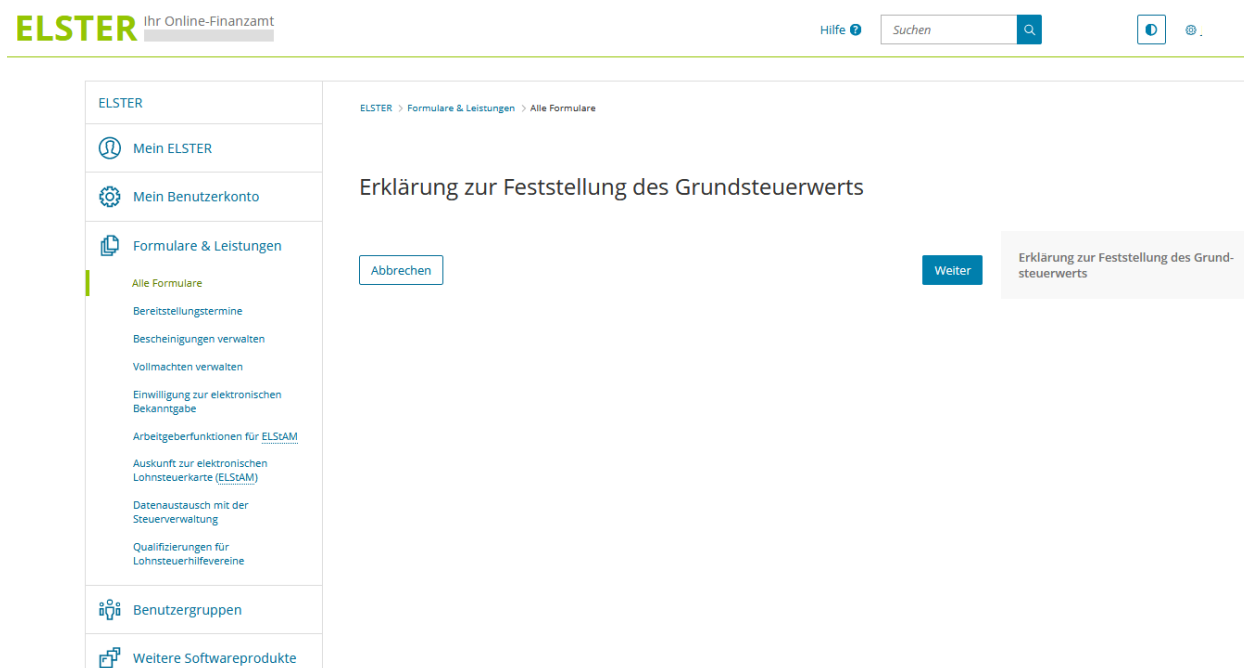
ELSTER Ihr Online-Finanzamt

Hilfe Suchen

ELSTER

Mein ELSTER

Mein Benutzerkonto

Formulare & Leistungen

Alle Formulare

Bereitstellungstermine

Bescheinigungen verwalten

Vollmachten verwalten

Einwilligung zur elektronischen Bekanntgabe

Arbeitgeberfunktionen für ELStAM

Auskunft zur elektronischen Lohnsteuerkarte (ELStAM)

Datenaustausch mit der Steuerverwaltung

Qualifizierungen für Lohnsteuerhilfevereine

Benutzergruppen

Weitere Softwareprodukte

ELSTER > Formulare & Leistungen > Alle Formulare

Erklärung zur Feststellung des Grundsteuerwerts

Abbrechen

Weiter

Erklärung zur Feststellung des Grundsteuerwerts